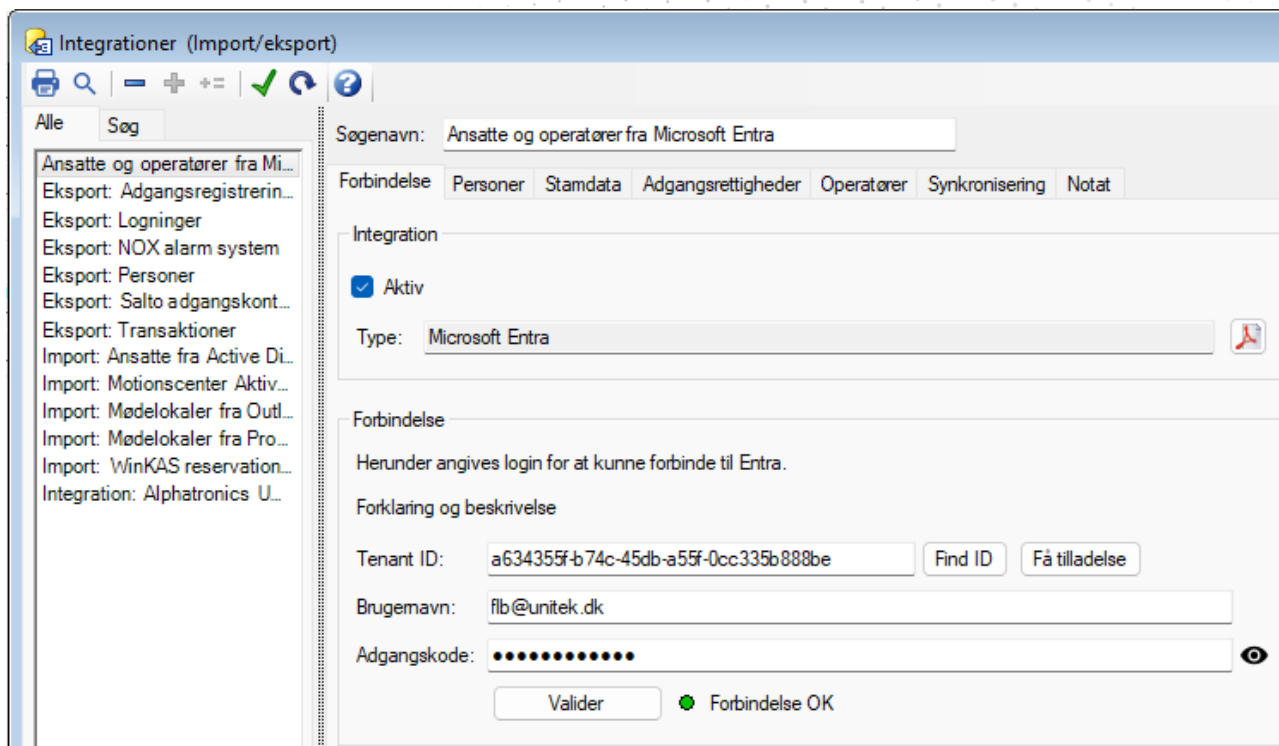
Integrationer (Import/eksport)

Alle
Søg

Ansatte og operatører fra Mi...
Eksport: Adgangsregistrerin...
Eksport: Logninger
Eksport: NOX alarm system
Eksport: Personer
Eksport: Salto adgangskont...
Eksport: Transaktioner
Import: Ansatte fra Active Di...
Import: Motionscenter Aktiv...
Import: Mødelokaler fra Outl...
Import: Mødelokaler fra Pro...
Import: WinKAS reservation...
Integration: Alphatronics U...

Søgenavn: Ansatte og operatører fra Microsoft Entra

Forbindelse | Personer | Stamdata | Adgangsrettigheder | Operatører | Synkronisering | Notat

Integration

Aktiv

Type: Microsoft Entra

Forbindelse

Herunder angives login for at kunne forbinde til Entra.

Forklaring og beskrivelse

Tenant ID: a634355f-b74c-45db-a55f-0cc335b888be
Find ID
Få tilladelse

Brugernavn: flb@unitek.dk

Adgangskode: •••••••••••••

Valider
Forbindelse OK